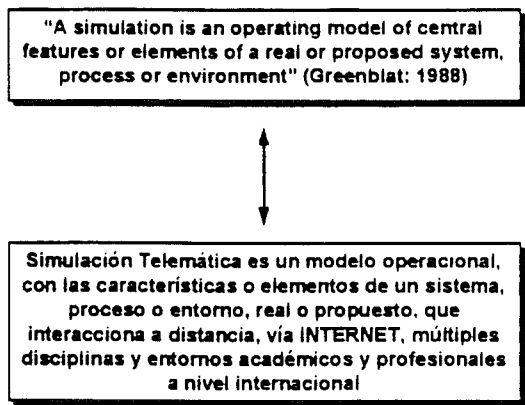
"A simulation is an operating model of central features or elements of a real or proposed system, process or environment" (Greenblat: 1988)

Simulación Telemática es un modelo operacional, con las características o elementos de un sistema, proceso o entorno, real o propuesto, que interacciona a distancia, vía INTERNET, múltiples disciplinas y entornos académicos y profesionales a nivel internacional